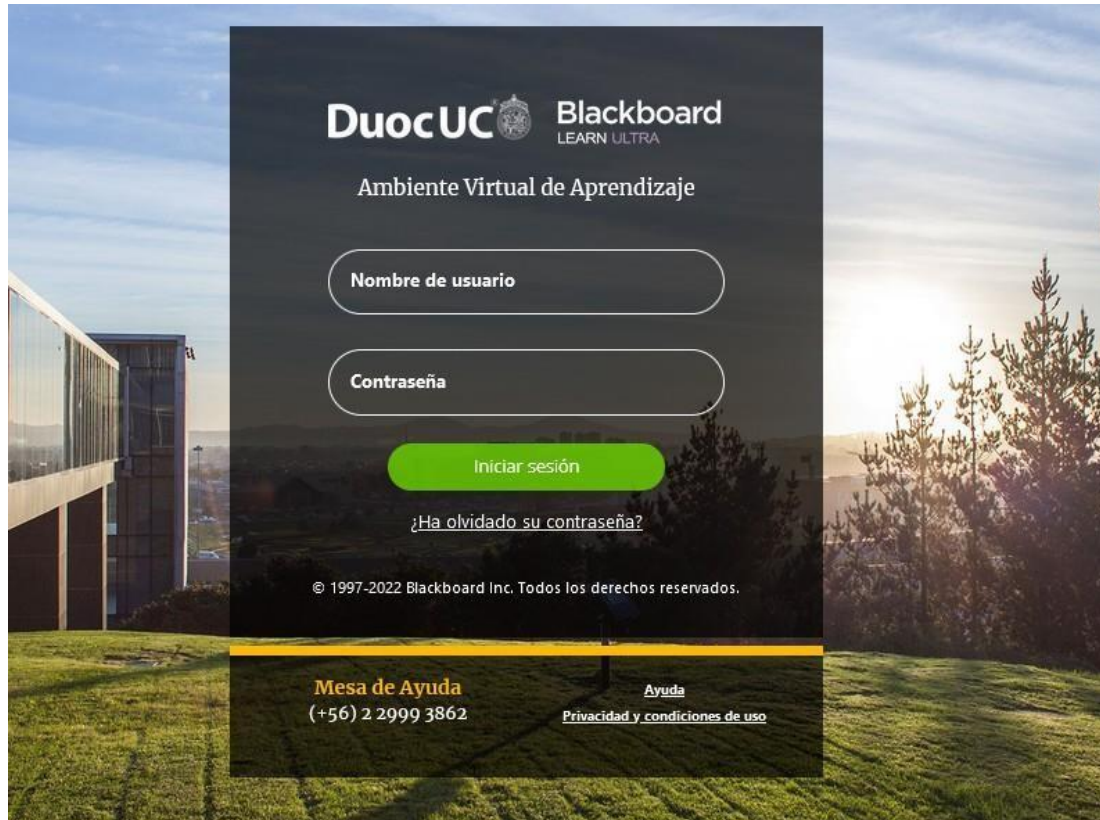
DuocUC Blackboard
LEARN ULTRA

Ambiente Virtual de Aprendizaje

Nombre de usuario

Contraseña

Iniciar sesión

¿Ha olvidado su contraseña?

© 1997-2022 Blackboard Inc. Todos los derechos reservados.

Mesa de Ayuda
(+56) 2 2999 3862

Ayuda
Privacidad y condiciones de uso